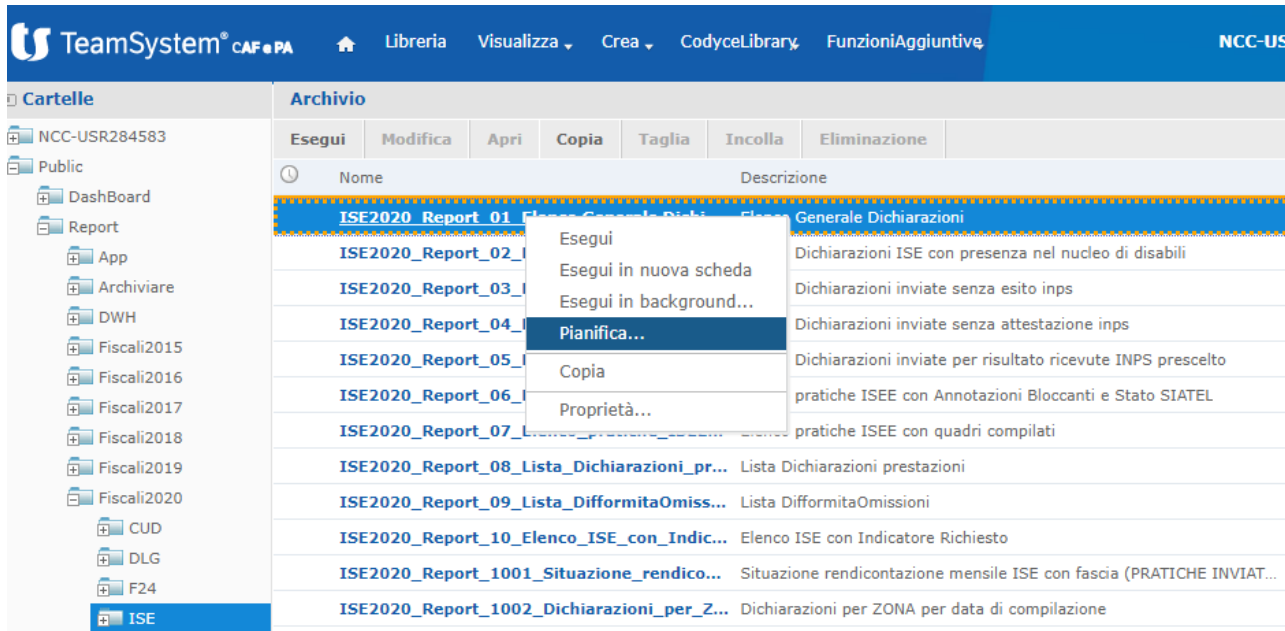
TeamSystem® CAF e PA

Libreria Visualizza Crea CodyceLibrary FunzioniAggiuntive NCC-US

Cartelle

NCC-USR284583
Public
DashBoard
Report
App
Archiviare
DWH
Fiscali2015
Fiscali2016
Fiscali2017
Fiscali2018
Fiscali2019
Fiscali2020
CUD
DLG
F24
ISE

Archivio

Esegui | Modifica | Apri | Copia | Taglia | Incolla | Eliminazione

| Nome | Descrizione |
|---|---|
| ISE2020_Report_01_Elenco_Generale_Dichi... | Elenco Generale Dichiarazioni |
| ISE2020_Report_02_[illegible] | Dichiarazioni ISE con presenza nel nucleo di disabili |
| ISE2020_Report_03_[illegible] | Dichiarazioni inviate senza esito inps |
| ISE2020_Report_04_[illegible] | Dichiarazioni inviate senza attestazione inps |
| ISE2020_Report_05_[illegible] | Dichiarazioni inviate per risultato ricevute INPS prescelto |
| ISE2020_Report_06_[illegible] | pratiche ISEE con Annotazioni Bloccanti e Stato SIATEL |
| ISE2020_Report_07_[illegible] | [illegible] pratiche ISEE con quadri compilati |
| ISE2020_Report_08_Lista_Dichiarazioni_pr... | Lista Dichiarazioni prestazioni |
| ISE2020_Report_09_Lista_DifformitaOmiss... | Lista DifformitaOmissioni |
| ISE2020_Report_10_Elenco_ISE_con_Indic... | Elenco ISE con Indicatore Richiesto |
| ISE2020_Report_1001_Situazione_rendico... | Situazione rendicontazione mensile ISE con fascia (PRATICHE INVIAT... |
| ISE2020_Report_1002_Dichiarazioni_per_Z... | Dichiarazioni per ZONA per data di compilazione |

Esegui
Esegui in nuova scheda
Esegui in background...
Pianifica...
Copia
Proprietà...